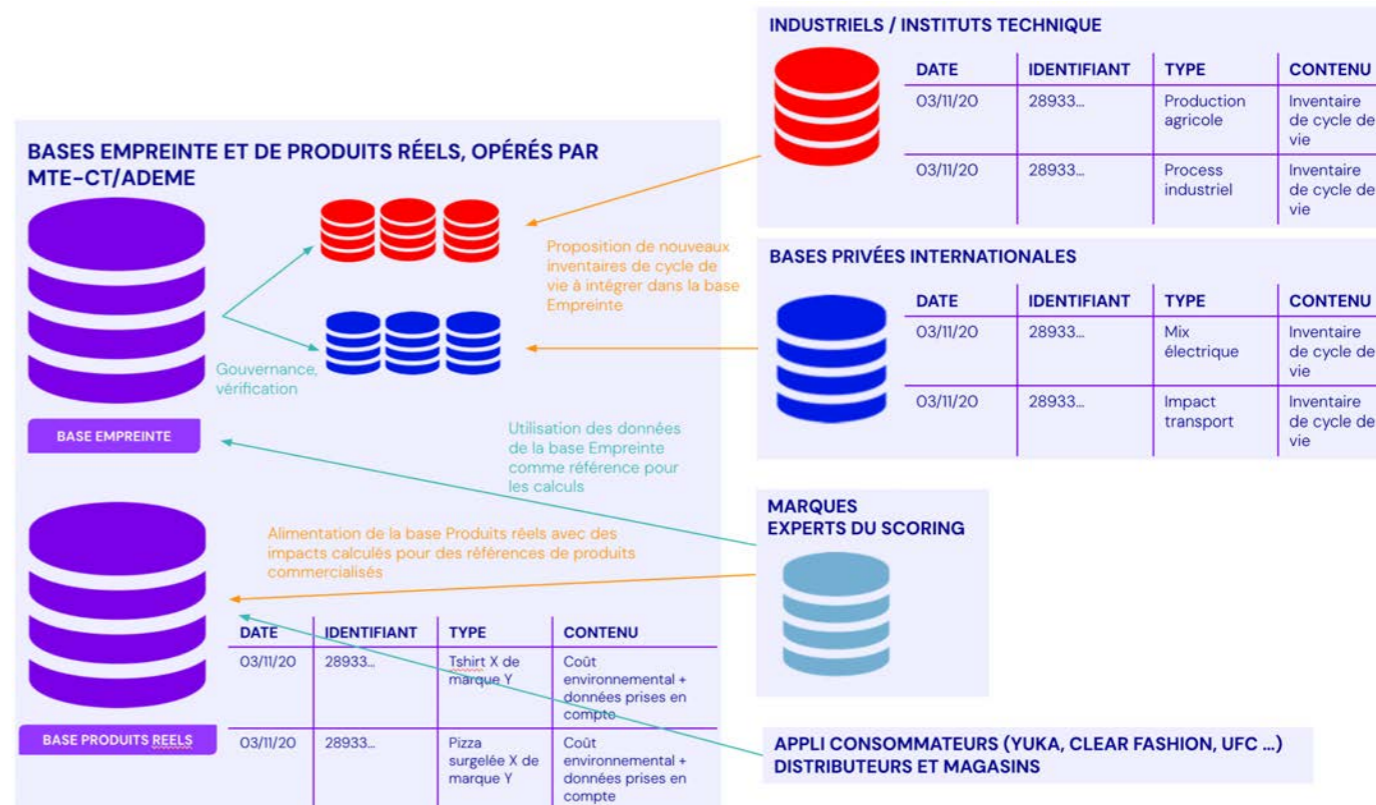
INDUSTRIELS / INSTITUTS TECHNIQUE

| DATE | IDENTIFIANT | TYPE | CONTENU |
|---|---|---|---|
| 03/11/20 | 28933... | Production agricole | Inventaire de cycle de vie |
| 03/11/20 | 28933... | Process industriel | Inventaire de cycle de vie |

BASES EMPREINTE ET DE PRODUITS RÉELS, OPÉRÉS PAR MTE-CT/ADEME

Proposition de nouveaux inventaires de cycle de vie à intégrer dans la base Empreinte

BASES PRIVÉES INTERNATIONALES

| DATE | IDENTIFIANT | TYPE | CONTENU |
|---|---|---|---|
| 03/11/20 | 28933... | Mix électrique | Inventaire de cycle de vie |
| 03/11/20 | 28933... | Impact transport | Inventaire de cycle de vie |

Gouvernance, vérification

BASE EMPREINTE

Utilisation des données de la base Empreinte comme référence pour les calculs

MARQUES
EXPERTS DU SCORING

Alimentation de la base Produits réels avec des impacts calculés pour des références de produits commercialisés

| DATE | IDENTIFIANT | TYPE | CONTENU |
|---|---|---|---|
| 03/11/20 | 28933... | Tshirt X de marque Y | Coût environnemental + données prises en compte |
| 03/11/20 | 28933... | Pizza surgelée X de marque Y | Coût environnemental + données prises en compte |

BASE PRODUITS REELS

APPLI CONSOMMATEURS (YUKA, CLEAR FASHION, UFC ...)
DISTRIBUTEURS ET MAGASINS